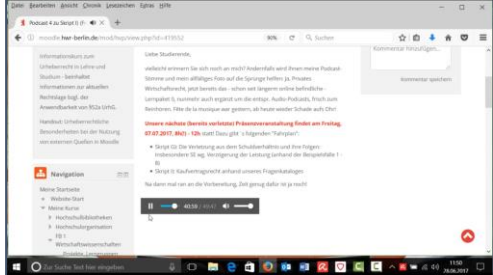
Datei Bearbeiten Ansicht Chronik Lesezeichen Extras Hilfe

Podcast 4 zu Skript II (F... ×

moodle.hwr-berlin.de/mod/hsp/view.php?id=419552

90%

Suchen

Kommentar hinzufügen...

Kommentar speichern

Informationen zum Urheberrecht in Lehre und Studium - beinhaltet Informationen zur aktuellen Rechtslage bzgl. der Anwendbarkeit von 952a UrhG.

Handout: Urheberrechtliche Besonderheiten bei der Nutzung von externen Quellen in Moodle

Navigation

Meine Startseite

Website-Start

Meine Kurse

Hochschulbibliotheken

Hochschulorganisation

FB 1 Wirtschaftswissenschaften

Liebe Studierende,

vielleicht erinnern Sie sich noch an mich? Andernfalls wird Ihnen meine Podcast-Stimme und mein allfälliges Folie auf die Sprünge helfen: Ja, Privates Wirtschaftsrecht, jetzt bereits das - schon seit längerem online befindliche - Lernpaket II, nunmehr auch ergänzt um die entspr. Audio-Podcasts, frisch zum Reinhören. Fehlt da la musique war gestern, ab heute wieder Schade auch Ohr!

Unsere nächste (bereits verlegte) Präsenzveranstaltung findet am Freitag, 07.07.2017, 09s(!) - 12h statt! Dazu gibt´s folgenden "Fahrplan":

Skript IIa: Die Verletzung aus dem Schuldverhältnis und ihre Folgen insbesondere SE wg. Verzögerung der Leistung anhand der Beispielsfälle f - 8)

Skript II: Kaufvertragsrecht anhand unseres Fragenkatalogs.

Na dann mal ran an die Vorbereitung. Ziel genug dafür ist ja noch!

40:58 / 43:47

Zur Suche Text hier eingeben

11:50
26.06.2017